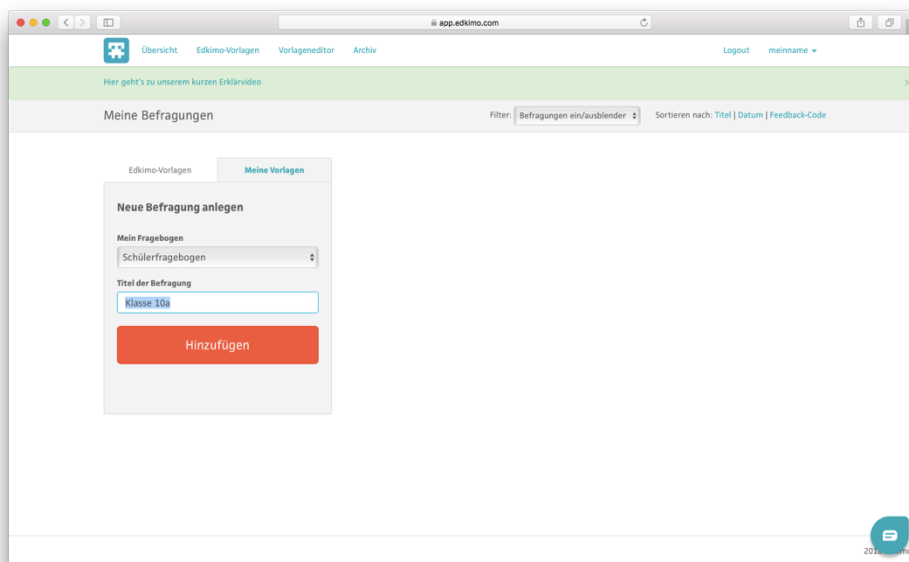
app.edkimo.com

Übersicht Edkimo-Vorlagen Vorlageneditor Archiv

Logout meinname

Hier geht's zu unserem kurzen Erklärvideo

Meine Befragungen

Filter: Befragungen ein/ausblenden

Sortieren nach: Titel | Datum | Feedback-Code

Edkimo-Vorlagen Meine Vorlagen

Neue Befragung anlegen

Mein Fragebogen

Schülerfragebogen

Titel der Befragung

Klasse 10a

Hinzufügen

201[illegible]